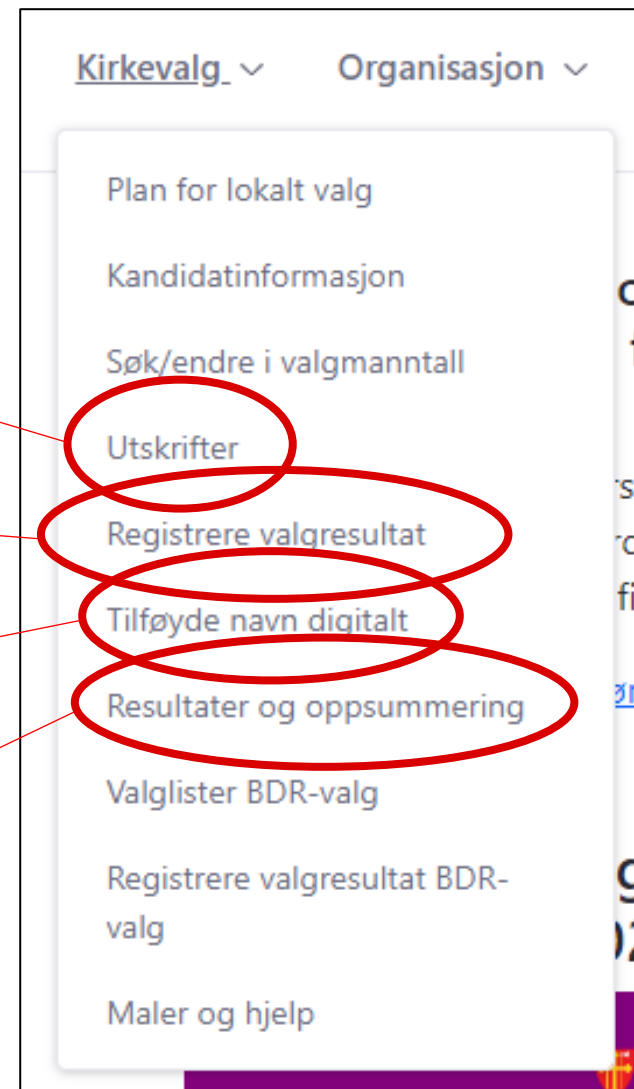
Kirkevalg Organisasjon

Plan for lokalt valg

Kandidatinformasjon

Søk/endre i valgmanntall

Utskrifter

Registrere valgresultat

Tilføyde navn digitalt

Resultater og oppsummering

Valglister BDR-valg

Registrere valgresultat BDR-valg

Maler og hjelp